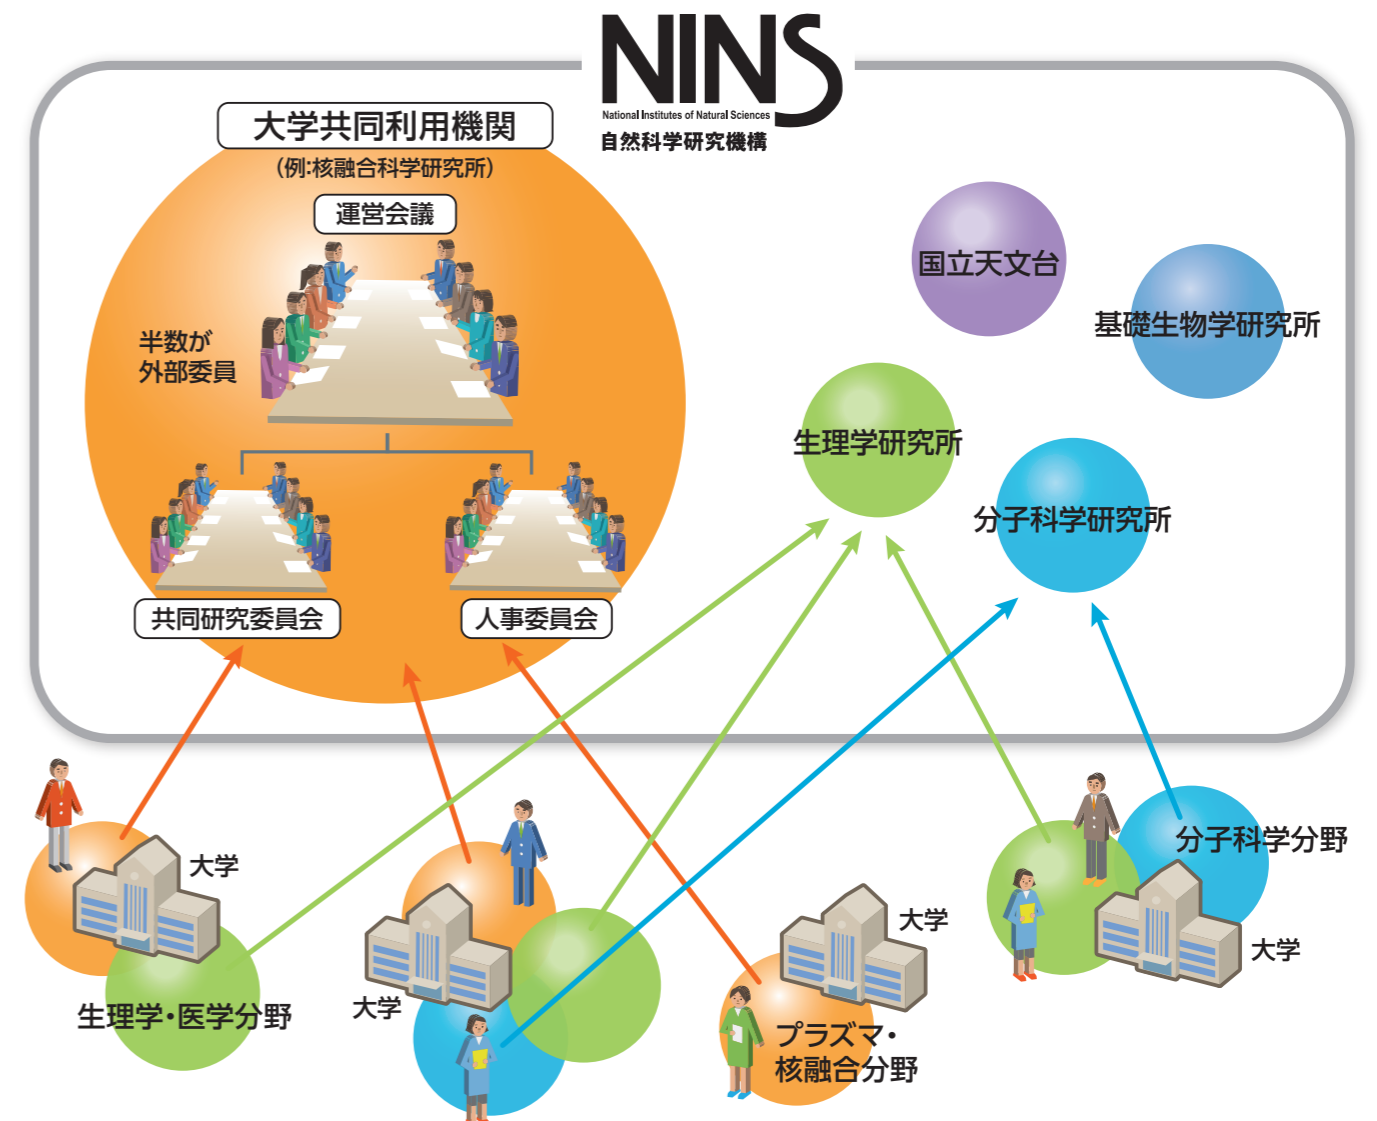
NINS
National Institutes of Natural Sciences
自然科学研究機構

大学共同利用機関
(例:核融合科学研究所)
運営会議
半数が
外部委員
共同研究委員会
人事委員会

国立天文台
基礎生物学研究所
生理学研究所
分子科学研究所

大学
生理学・医学分野
大学
大学
プラズマ・
核融合分野
分子科学分野
大学